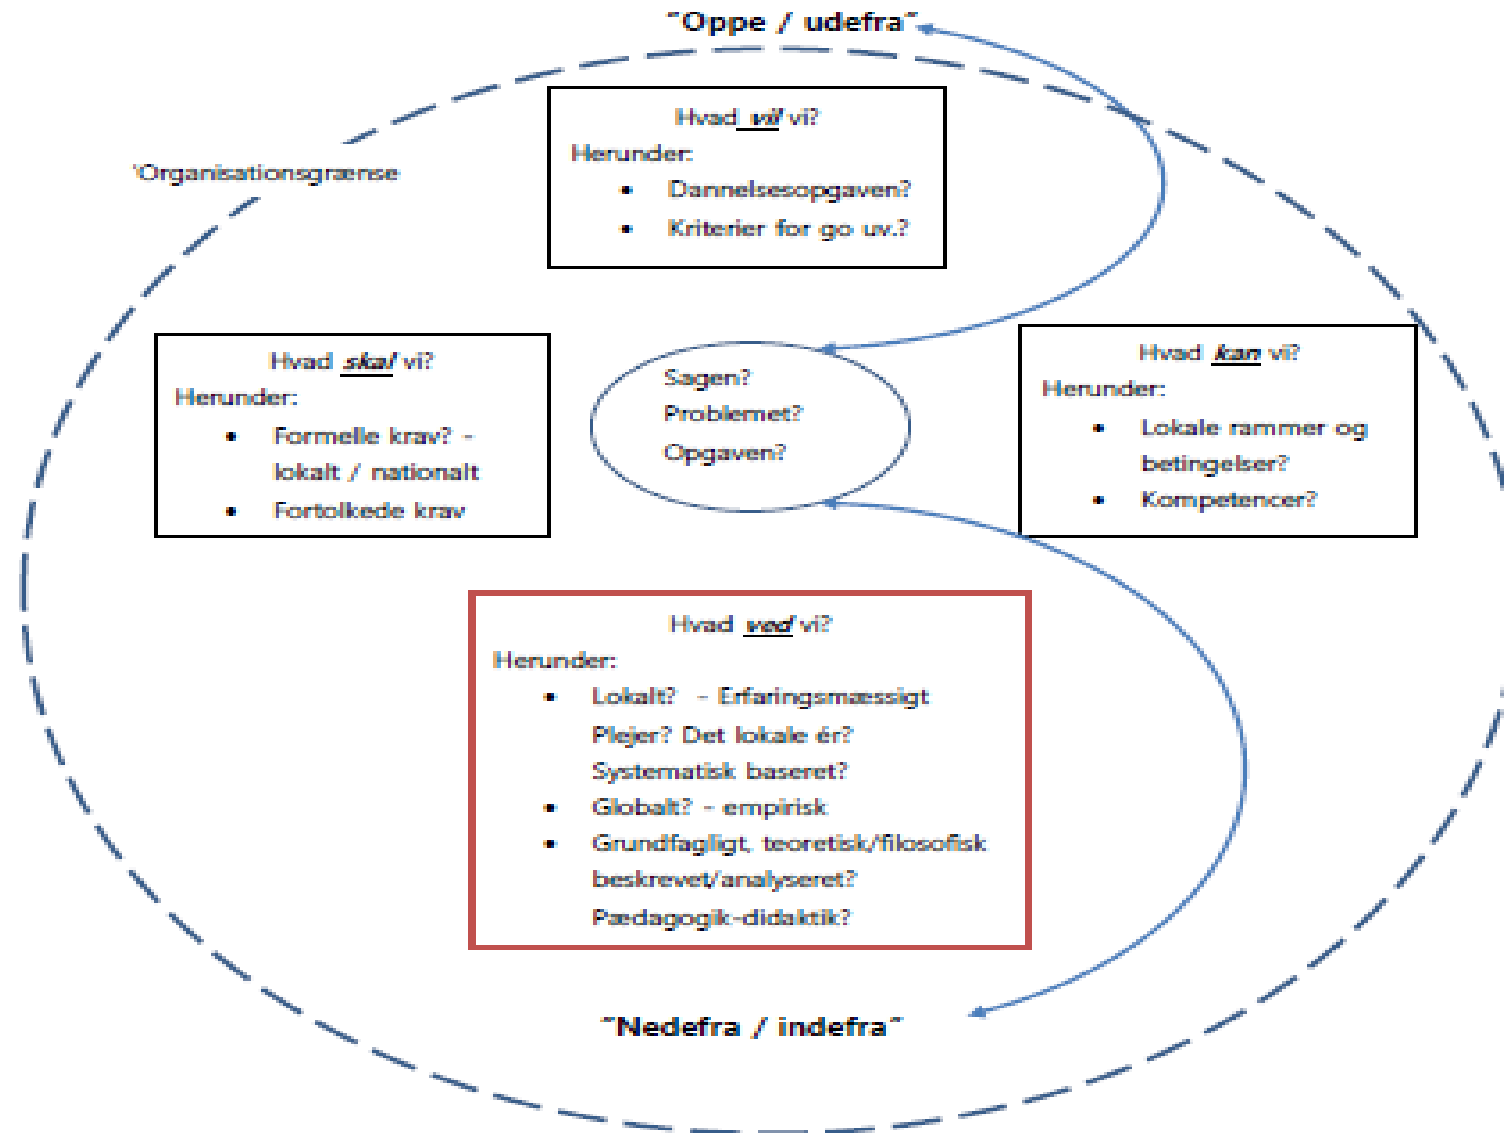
"Oppe / udefra"

'Organisationsgrænse

Hvad *vil* vi?
Herunder:
- Dannelsesopgaven?
- Kriterier for go uv.?

Hvad *skal* vi?
Herunder:
- Formelle krav? - lokalt / nationalt
- Fortolkede krav

Sagen?
Problemet?
Opgaven?

Hvad *kan* vi?
Herunder:
- Lokale rammer og betingelser?
- Kompetencer?

Hvad *ved* vi?
Herunder:
- Lokalt? - Erfaringsmæssigt
Plejer? Det lokale ér?
Systematisk baseret?
- Globalt? - empirisk
- Grundfagligt, teoretisk/filosofisk beskrevet/analyseret?
Pædagogik-didaktik?

"Nedefra / indefra"